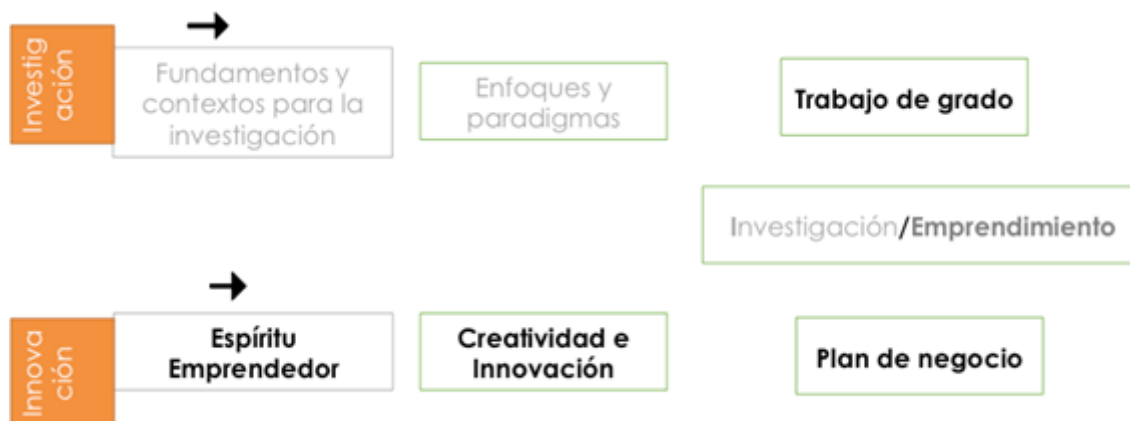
Investig ación

Fundamentos y contextos para la investigación

Enfoques y paradigmas

Trabajo de grado

Investigación/Emprendimiento

Innova ción

Espíritu Emprendedor

Creatividad e Innovación

Plan de negocio